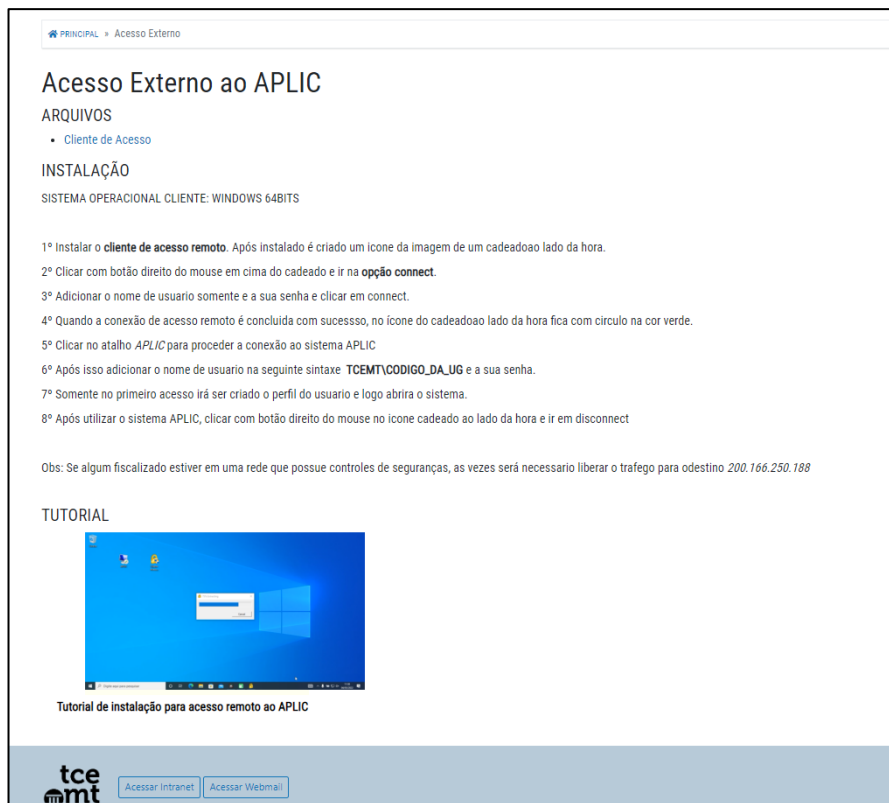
PRINCIPAL » Acesso Externo

Acesso Externo ao APLIC

ARQUIVOS

- Cliente de Acesso

INSTALAÇÃO

SISTEMA OPERACIONAL CLIENTE: WINDOWS 64BITS

1º Instalar o **cliente de acesso remoto**. Após instalado é criado um icone da imagem de um cadeadoao lado da hora.

2º Clicar com botão direito do mouse em cima do cadeado e ir na **opção connect**.

3º Adicionar o nome de usuario somente e a sua senha e clicar em connect.

4º Quando a conexão de acesso remoto é concluida com sucessso, no ícone do cadeadoao lado da hora fica com circulo na cor verde.

5º Clicar no atalho *APLIC* para proceder a conexão ao sistema APLIC

6º Após isso adicionar o nome de usuario na seguinte sintaxe **TCEMT\CODIGO_DA_UG** e a sua senha.

7º Somente no primeiro acesso irá ser criado o perfil do usuario e logo abrira o sistema.

8º Após utilizar o sistema APLIC, clicar com botão direito do mouse no icone cadeado ao lado da hora e ir em disconnect

Obs: Se algum fiscalizado estiver em uma rede que possue controles de seguranças, as vezes será necessario liberar o trafego para odestino *200.166.250.188*

TUTORIAL

Tutorial de instalação para acesso remoto ao APLIC

tce mt

Acessar Intranet Acessar Webmail